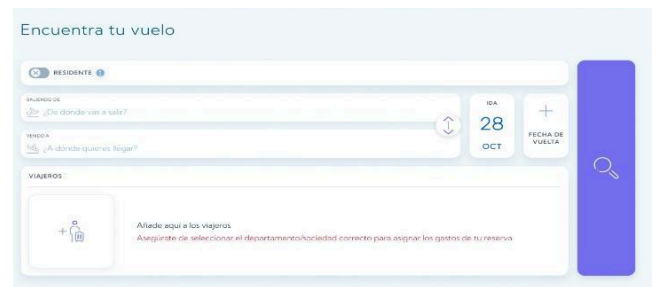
Encuentra tu vuelo

RESIDENTE

SALIENDO DE
¿De dónde vas a salir?

VENDO A
¿A dónde quieres llegar?

IDA
28
OCT

FECHA DE VUELTA

VIAJEROS

Añade aquí a los viajeros
Asegúrate de seleccionar el departamento/sociedad correcto para asignar los gastos de tu reserva